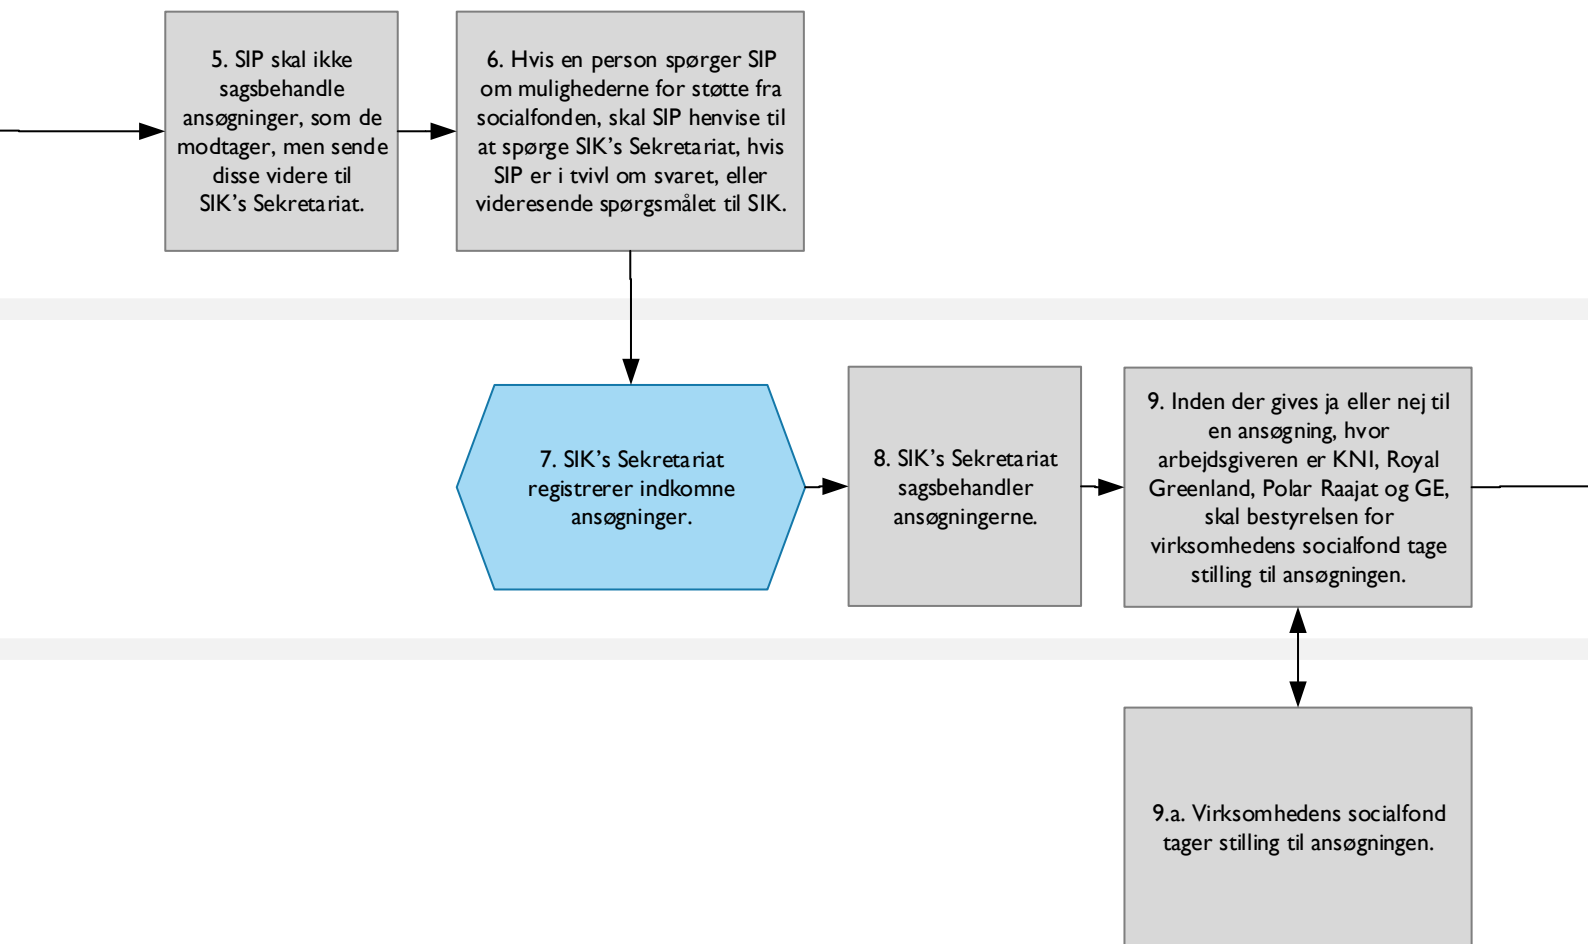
5. SIP skal ikke sagsbehandle ansøgninger, som de modtager, men sende disse videre til SIK's Sekretariat.

6. Hvis en person spørger SIP om mulighederne for støtte fra socialfonden, skal SIP henvise til at spørge SIK's Sekretariat, hvis SIP er i tvivl om svaret, eller videresende spørgsmålet til SIK.

7. SIK's Sekretariat registrerer indkomne ansøgninger.

8. SIK's Sekretariat sagsbehandler ansøgningerne.

9. Inden der gives ja eller nej til en ansøgning, hvor arbejdsgiveren er KNI, Royal Greenland, Polar Raajat og GE, skal bestyrelsen for virksomhedens socialfond tage stilling til ansøgningen.

9.a. Virksomhedens socialfond tager stilling til ansøgningen.